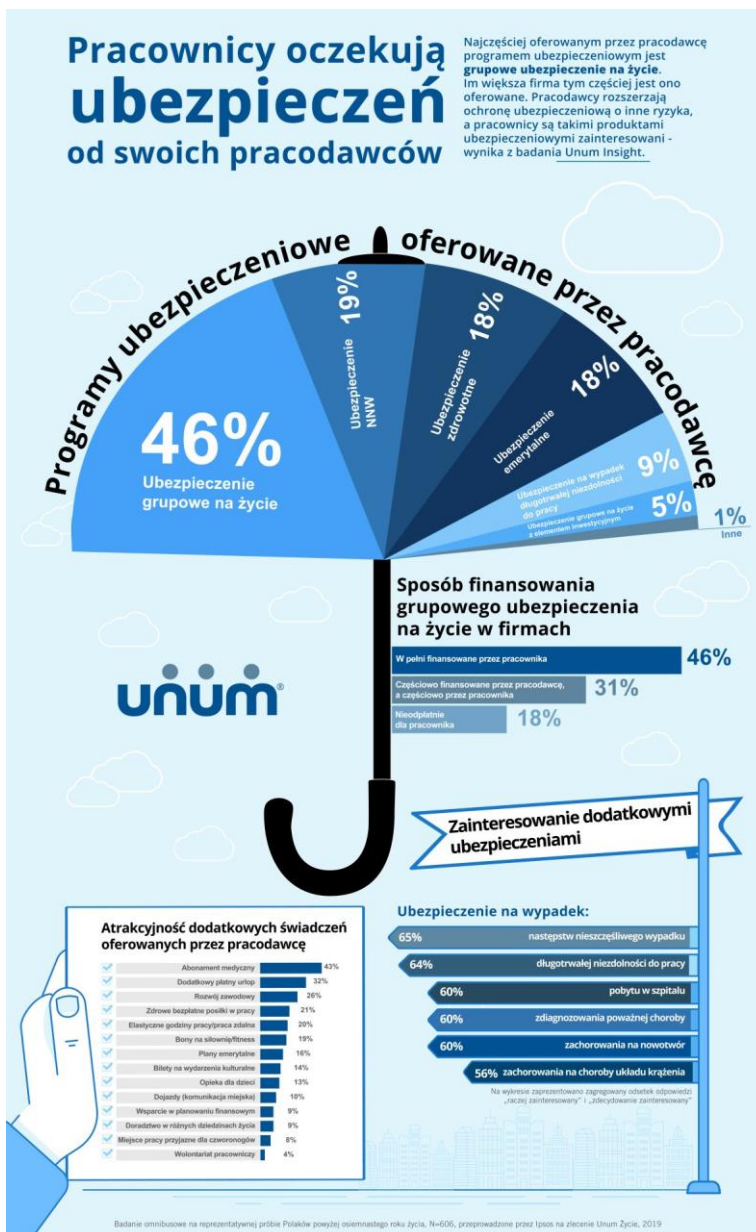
Pracownicy oczekują ubezpieczeń od swoich pracodawców

Najczęściej oferowanym przez pracodawcę programem ubezpieczeniowym jest **grupowe ubezpieczenie na życie**. Im większa firma tym częściej jest ono oferowane. Pracodawcy rozszerzają ochronę ubezpieczeniową o inne ryzyka, a pracownicy są takimi produktami ubezpieczeniowymi zainteresowani - wynika z badania Unum Insight.

Programy ubezpieczeniowe oferowane przez pracodawcę

46% Ubezpieczenie grupowe na życie

19% Ubezpieczenie NNW

18% Ubezpieczenie zdrowotne

18% Ubezpieczenie emerytalne

9% Ubezpieczenie na wypadek długotrwałej niezdolności do pracy

5% Ubezpieczenie grupowe na życie z elementem inwestycyjnym

1% Inne

Sposób finansowania grupowego ubezpieczenia na życie w firmach

W pełni finansowane przez pracownika 46%

Częściowo finansowane przez pracodawcę, a częściowo przez pracownika 31%

Nieodpłatnie dla pracownika 18%

unum®

Zainteresowanie dodatkowymi ubezpieczeniami

Ubezpieczenie na wypadek:

65% następstw nieszczęśliwego wypadku

64% długotrwałej niezdolności do pracy

60% pobytu w szpitalu

60% zdiagnozowania poważnej choroby

60% zachorowania na nowotwór

56% zachorowania na choroby układu krążenia

Na wykresie zaprezentowano zagregowany odsetek odpowiedzi „raczej zainteresowany" i „zdecydowanie zainteresowany"

Atrakcyjność dodatkowych świadczeń oferowanych przez pracodawcę

| | |
|---|---|
| Abonament medyczny | 43% |
| Dodatkowy płatny urlop | 32% |
| Rozwój zawodowy | 26% |
| Zdrowe bezpłatne posiłki w pracy | 21% |
| Elastyczne godziny pracy/praca zdalna | 20% |
| Bony na siłownię/fitness | 19% |
| Plany emerytalne | 16% |
| Bilety na wydarzenia kulturalne | 14% |
| Opieka dla dzieci | 13% |
| Dojazdy (komunikacja miejska) | 10% |
| Wsparcie w planowaniu finansowym | 9% |
| Doradztwo w różnych dziedzinach życia | 9% |
| Miejsce pracy przyjazne dla czworonogów | 8% |
| Wolontariat pracowniczy | 4% |

Badanie omnibusowe na reprezentatywnej próbie Polaków powyżej osiemnastego roku życia, N=606, przeprowadzone przez Ipsos na zlecenie Unum Życie, 2019